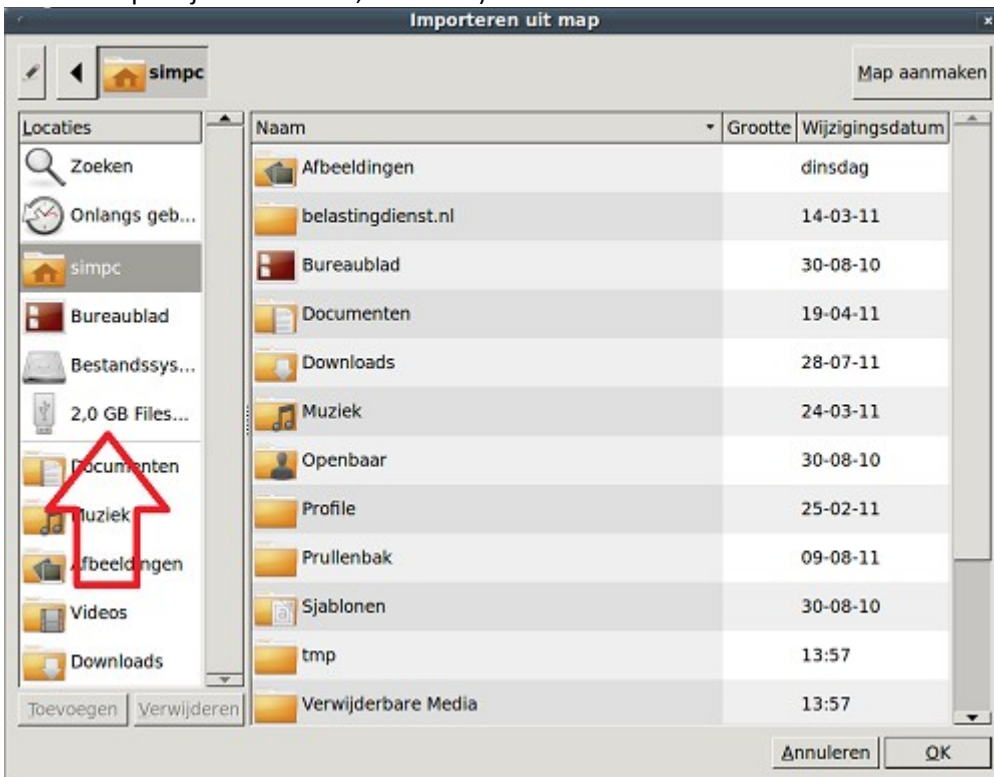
Importeren uit map

simpc

Map aanmaken

Locaties

Zoeken

Onlangs geb...

simpc

Bureaublad

Bestandssys...

2,0 GB Files...

Documenten

Muziek

Afbeeldingen

Videos

Downloads

Toevoegen Verwijderen

| Naam | Grootte | Wijzigingsdatum |
|---|---|---|
| Afbeeldingen | | dinsdag |
| belastingdienst.nl | | 14-03-11 |
| Bureaublad | | 30-08-10 |
| Documenten | | 19-04-11 |
| Downloads | | 28-07-11 |
| Muziek | | 24-03-11 |
| Openbaar | | 30-08-10 |
| Profile | | 25-02-11 |
| Prullenbak | | 09-08-11 |
| Sjablonen | | 30-08-10 |
| tmp | | 13:57 |
| Verwijderbare Media | | 13:57 |

Annuleren OK